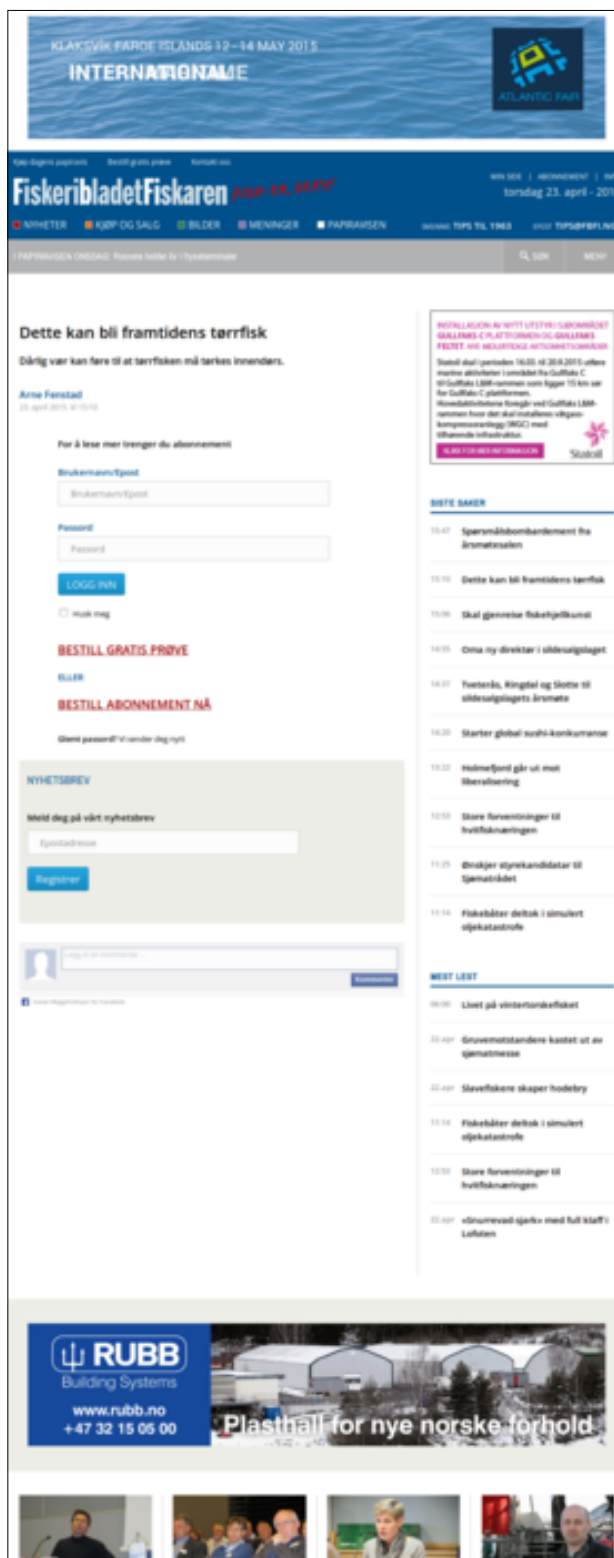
KLAKSVIK FAROE ISLANDS 12–14 MAY 2015
INTERNATIONAL
ATLANTIC FAIR

Kjøp dagens papirutg. Bestill gratis prøve Kontakt oss

FiskeribladetFiskaren

MIN SIDE | ABONNEMENT | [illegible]
torsdag 23. april - 20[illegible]

NYHETER KJØP OG SALG BILDER MENINGER PAPIRAVISEN TIPS TIL 1963 TIPS@FBFI.NO

I PAPIRAVISEN ONSDAG: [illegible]

SØK MENY

Dette kan bli framtidens tørrfisk

Dårlig vær kan føre til at tørrfisken må tørkes innendørs.

Arne Fenstad
23. april 2015 kl 15:10

For å lese mer trenger du abonnement

Brukernavn/Epost
Brukernavn/Epost

Passord
Passord

LOGG INN

Husk meg

BESTILL GRATIS PRØVE

ELLER

BESTILL ABONNEMENT NÅ

Glemt passord? Vi sender deg nytt

NYHETSBREV

Meld deg på vårt nyhetsbrev

Epostadresse

Registrer

Legg til en kommentar ...

Kommenter

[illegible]

INSTALLASJON AV NYTT UTSTYR I SJØOMRÅDET GULLFAKS C-PLATTFORMEN OG GULLFAKS FELTET. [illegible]

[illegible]

KLIKK FOR MER INFORMASJON

Statoil

SISTE SAKER

15:47 Spørsmålsbombardement fra årsmøtesalen

15:10 Dette kan bli framtidens tørrfisk

15:06 Skal gjenreise fiskehjellkunst

14:55 Oma ny direktør i sildesalgslaget

14:37 Tveterås, Ringdal og Slotte til sildesalgslagets årsmøte

14:20 Starter global sushi-konkurranse

13:22 Holmefjord går ut mot liberalisering

12:53 Store forventninger til hvitfisknæringen

11:25 Ønsker styrekandidatar til tjenstrådet

11:14 Fiskebåter deltok i simulert oljekatastrofe

MEST LEST

06:00 Livet på vintertorskefisket

22. apr Gruvemotstandere kastet ut av sjømatmesse

22. apr Slavefiskere skaper hodebry

11:14 Fiskebåter deltok i simulert oljekatastrofe

12:53 Store forventninger til hvitfisknæringen

22. apr «Snurrevad-sjark» med full klaff i Lofoten

RUBB
Building Systems
www.rubb.no
+47 32 15 05 00
Plasthall for nye norske forhold